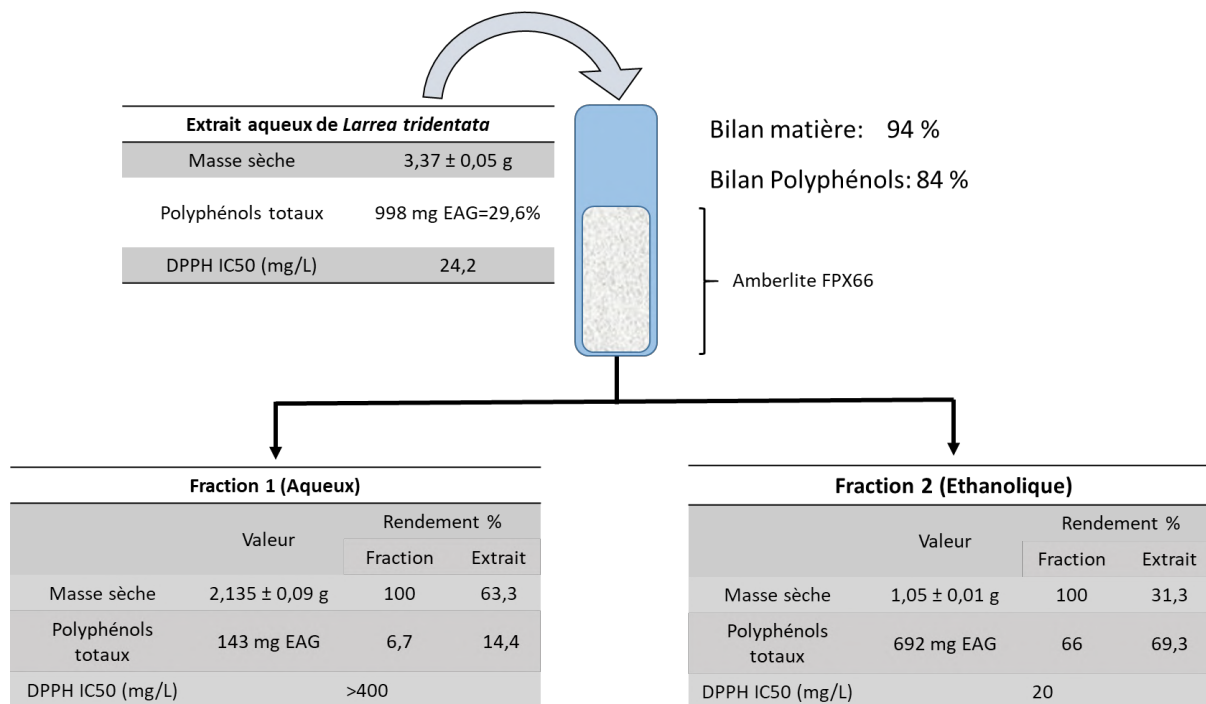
| Extrait aqueux de Larrea tridentata | |
|---|---|
| Masse sèche | 3,37 ± 0,05 g |
| Polyphénols totaux | 998 mg EAG=29,6% |
| DPPH IC50 (mg/L) | 24,2 |

Bilan matière: 94 %

Bilan Polyphénols: 84 %

Amberlite FPX66

Fraction 1 (Aqueux)

| | Valeur | Rendement % Fraction | Rendement % Extrait |
|---|---|---|---|
| Masse sèche | 2,135 ± 0,09 g | 100 | 63,3 |
| Polyphénols totaux | 143 mg EAG | 6,7 | 14,4 |
| DPPH IC50 (mg/L) | >400 | | |

Fraction 2 (Ethanolique)

| | Valeur | Rendement % Fraction | Rendement % Extrait |
|---|---|---|---|
| Masse sèche | 1,05 ± 0,01 g | 100 | 31,3 |
| Polyphénols totaux | 692 mg EAG | 66 | 69,3 |
| DPPH IC50 (mg/L) | 20 | | |